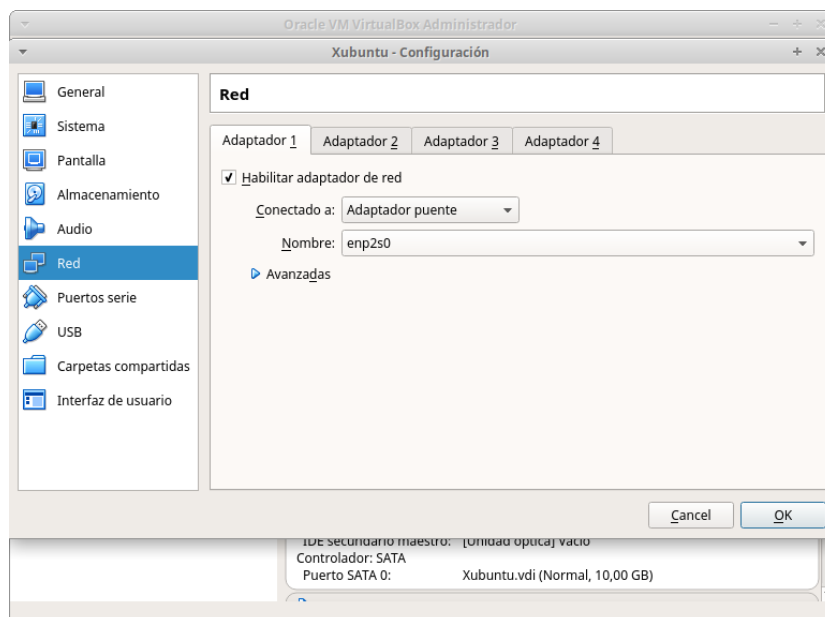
Oracle VM VirtualBox Administrador

Xubuntu - Configuración

General
Sistema
Pantalla
Almacenamiento
Audio
Red
Puertos serie
USB
Carpetas compartidas
Interfaz de usuario

Red

Adaptador 1 | Adaptador 2 | Adaptador 3 | Adaptador 4

✓ Habilitar adaptador de red

Conectado a: Adaptador puente

Nombre: enp2s0

Avanzadas

Cancel OK

IDE secundario maestro: [Unidad óptica] Vacío
Controlador: SATA
Puerto SATA 0: Xubuntu.vdi (Normal, 10,00 GB)